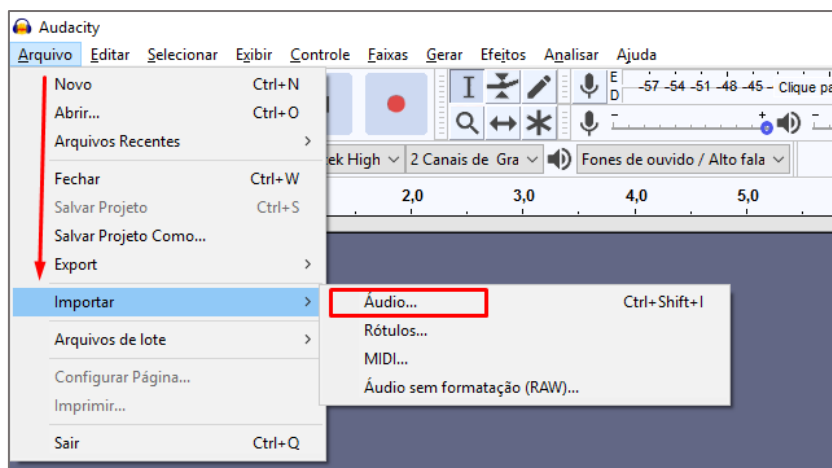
Audacity

Arquivo Editar Selecionar Exibir Controle Faixas Gerar Efeitos Analisar Ajuda

Novo Ctrl+N
Abrir... Ctrl+O
Arquivos Recentes

Fechar Ctrl+W
Salvar Projeto Ctrl+S
Salvar Projeto Como...
Export

Importar

Arquivos de lote

Configurar Página...
Imprimir...

Sair Ctrl+Q

Áudio... Ctrl+Shift+I
Rótulos...
MIDI...
Áudio sem formatação (RAW)...

E D -57 -54 -51 -48 -45 - Clique pa

ek High 2 Canais de Gra Fones de ouvido / Alto fala

2,0 3,0 4,0 5,0